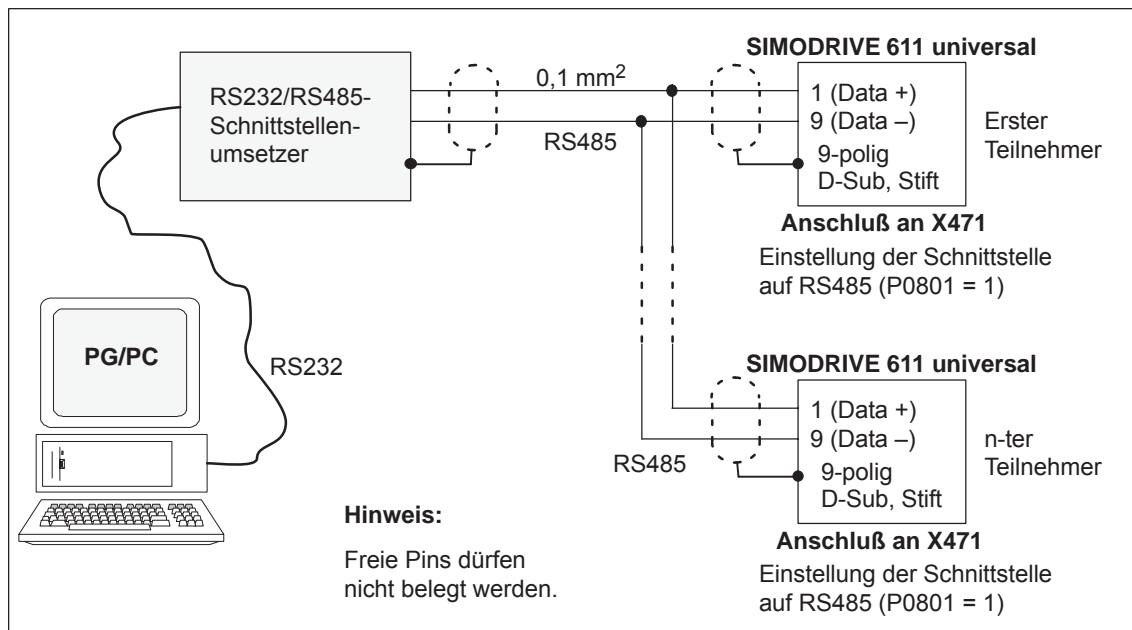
RS232/RS485-Schnittstellenumsetzer

0,1 mm$^2$

RS485

SIMODRIVE 611 universal

1 (Data +)
9 (Data –)
9-polig
D-Sub, Stift

Erster Teilnehmer

Anschluß an X471

Einstellung der Schnittstelle auf RS485 (P0801 = 1)

PG/PC

RS232

SIMODRIVE 611 universal

1 (Data +)
9 (Data –)
9-polig
D-Sub, Stift

n-ter Teilnehmer

RS485

Hinweis:

Freie Pins dürfen nicht belegt werden.

Anschluß an X471

Einstellung der Schnittstelle auf RS485 (P0801 = 1)